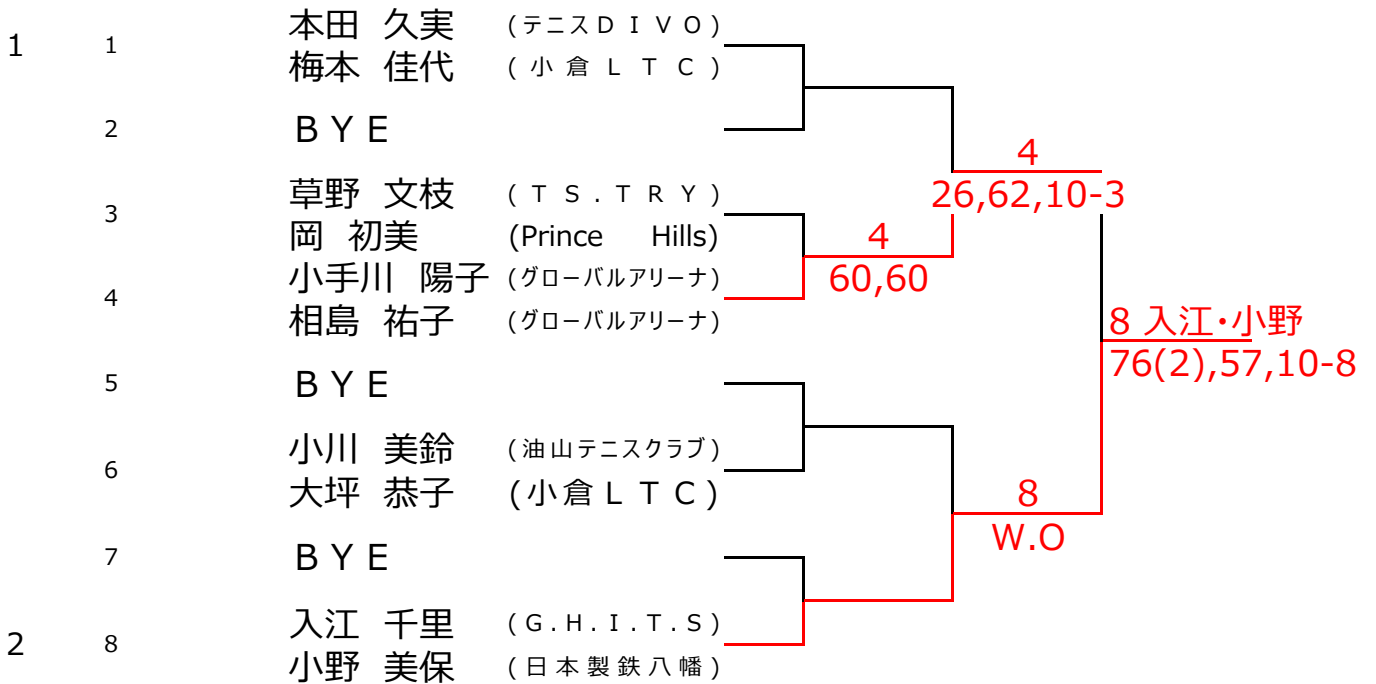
1 1 本田 久実 (テニスＤＩＶＯ)
梅本 佳代 (小倉ＬＴＣ)

2 ＢＹＥ

3 草野 文枝 (ＴＳ．ＴＲＹ)
岡 初美 (Prince Hills)

4 小手川 陽子 (グローバルアリーナ)
相島 祐子 (グローバルアリーナ)

5 ＢＹＥ

6 小川 美鈴 (油山テニスクラブ)
大坪 恭子 (小倉ＬＴＣ)

7 ＢＹＥ

2 8 入江 千里 (Ｇ．Ｈ．Ｉ．Ｔ．Ｓ)
小野 美保 (日本製鉄八幡)

4
60,60

4
26,62,10-3

8
W.O

8 入江･小野
76(2),57,10-8